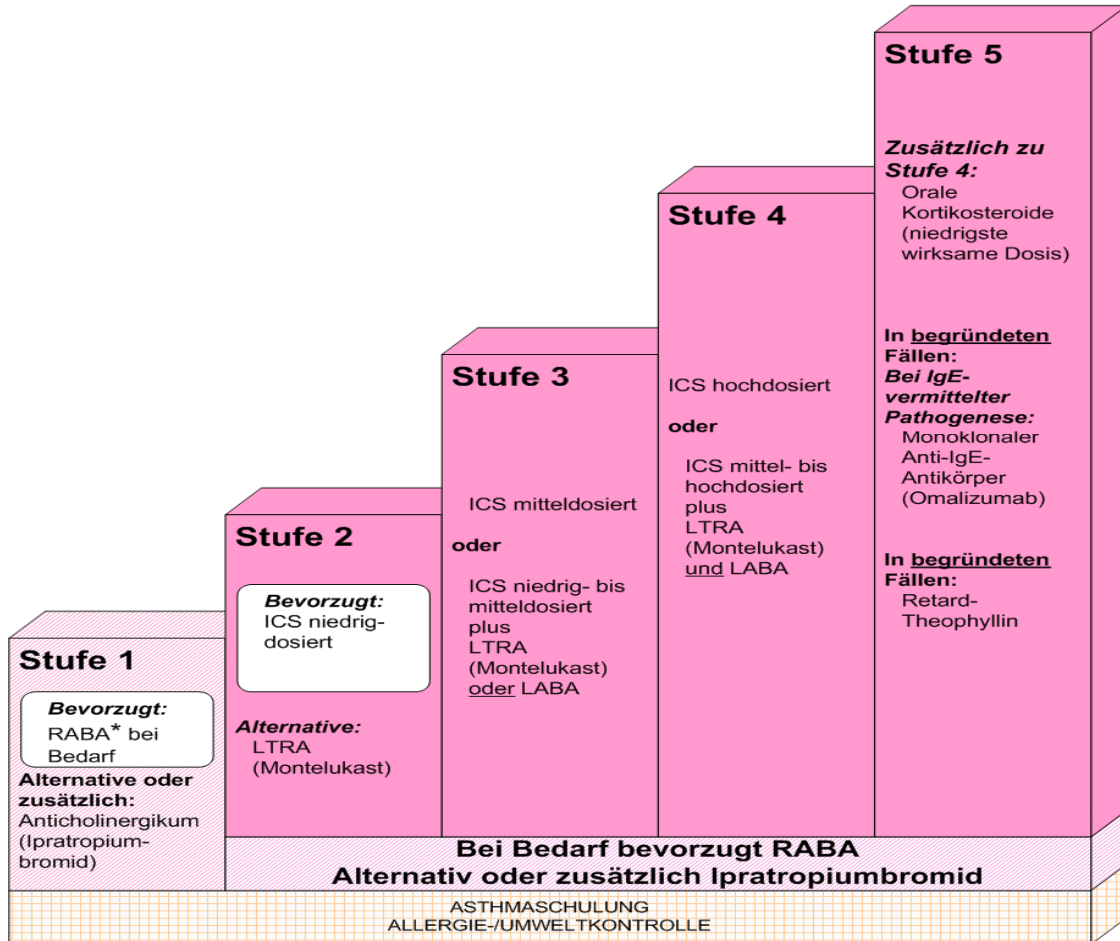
Stufe 5

Zusätzlich zu Stufe 4:
Orale Kortikosteroide (niedrigste wirksame Dosis)

In begründeten Fällen:
Bei IgE-vermittelter Pathogenese:
Monoklonaler Anti-IgE-Antikörper (Omalizumab)

In begründeten Fällen:
Retard-Theophyllin

Stufe 4

ICS hochdosiert

oder

ICS mittel- bis hochdosiert plus LTRA (Montelukast) und LABA

Stufe 3

ICS mitteldosiert

oder

ICS niedrig- bis mitteldosiert plus LTRA (Montelukast) oder LABA

Stufe 2

Bevorzugt:
ICS niedrigdosiert

Alternative:
LTRA (Montelukast)

Stufe 1

Bevorzugt:
RABA* bei Bedarf

Alternative oder zusätzlich:
Anticholinergikum (Ipratropiumbromid)

Bei Bedarf bevorzugt RABA
Alternativ oder zusätzlich Ipratropiumbromid

ASTHMASCHULUNG
ALLERGIE-/UMWELTKONTROLLE